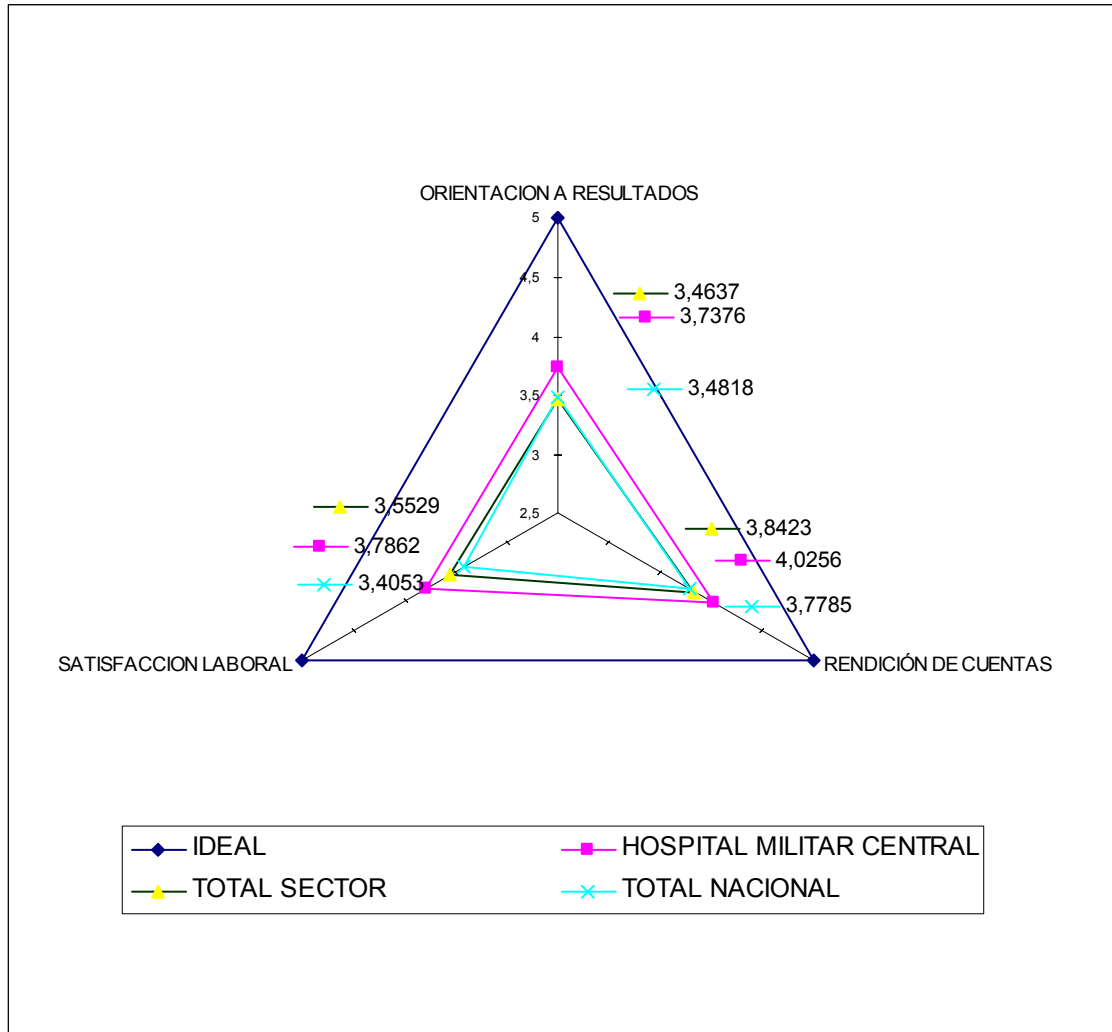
ORIENTACION A RESULTADOS

5

4,5

4

3,5

3

2,5

3,4637
3,7376
3,4818

3,5529
3,7862
3,4053

3,8423
4,0256
3,7785

SATISFACCION LABORAL

RENDICIÓN DE CUENTAS

IDEAL
HOSPITAL MILITAR CENTRAL
TOTAL SECTOR
TOTAL NACIONAL